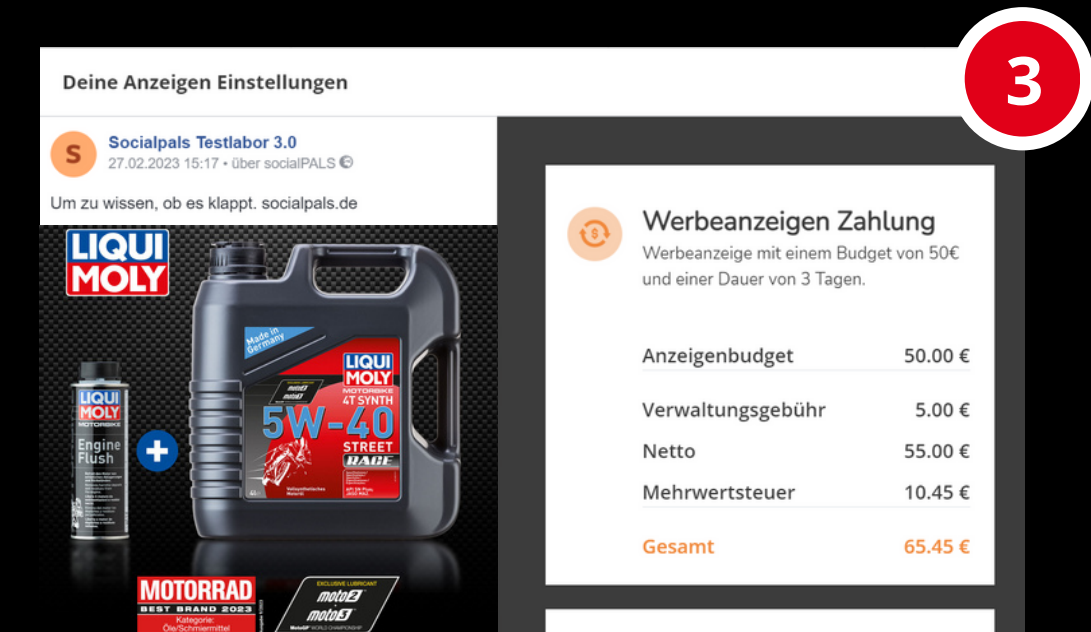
3

Deine Anzeigen Einstellungen

S

Socialpals Testlabor 3.0
27.02.2023 15:17 • über socialPALS

Um zu wissen, ob es klappt. socialpals.de

LIQUI MOLY

LIQUI MOLY
MOTORBIKE
Engine Flush

Made in Germany
LIQUI MOLY
MOTORBIKE
4T SYNTH
5W-40
STREET
RACE

MOTORRAD
BEST BRAND 2023
Kategorie: Öle/Schmiermittel

EXCLUSIVE LUBRICANT
moto2
moto3

Werbeanzeigen Zahlung
Werbeanzeige mit einem Budget von 50€ und einer Dauer von 3 Tagen.

| | |
|---|---|
| Anzeigenbudget | 50.00 € |
| Verwaltungsgebühr | 5.00 € |
| Netto | 55.00 € |
| Mehrwertsteuer | 10.45 € |
| Gesamt | 65.45 € |